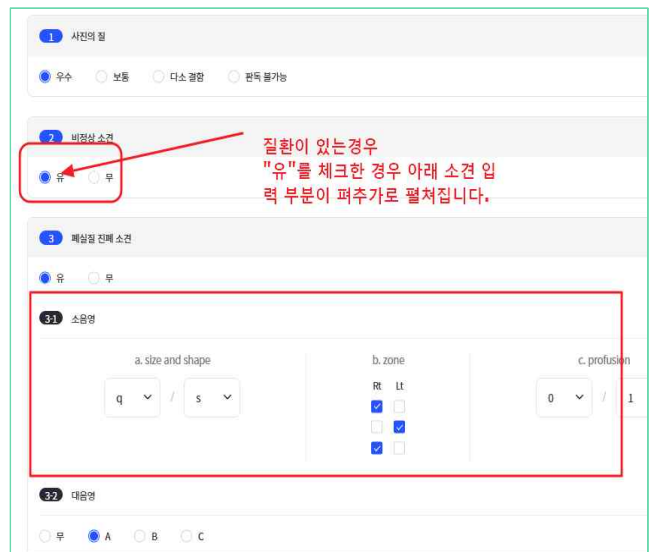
1 사진의 질

우수 보통 다소 결함 판독 불가능

2 비정상 소견

유 무

질환이 있는경우
"유"를 체크한 경우 아래 소견 입력 부분이 펴추가로 펼쳐집니다.

3 폐실질 진폐 소견

유 무

3-1 소음영

a. size and shape

q / s

b. zone

| Rt | Lt |
|---|---|
| ☑ | ☐ |
| ☐ | ☑ |
| ☑ | ☐ |

c. profusion

0 / 1

3-2 대음영

무 A B C